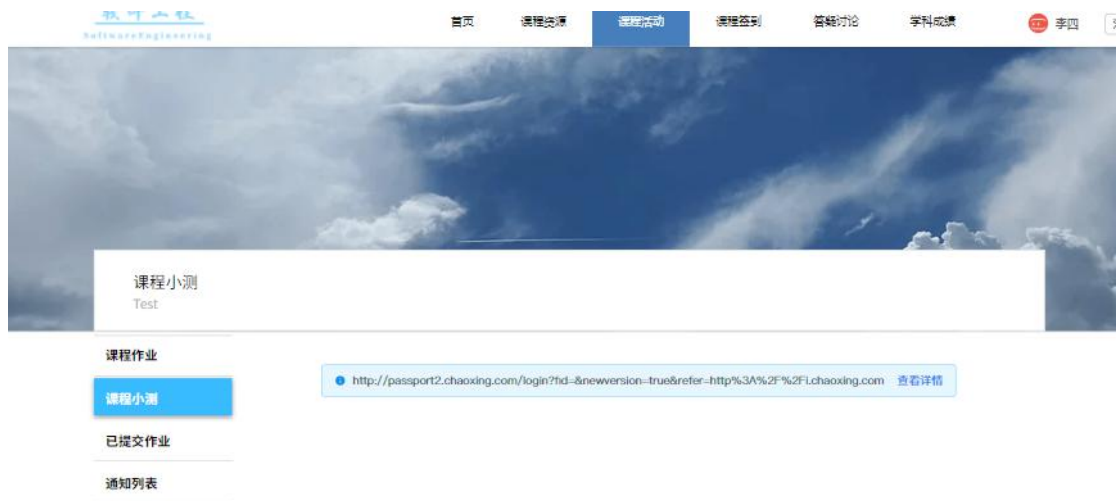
软件工程
SoftwareEngineering

首页 课程资源 课程活动 课程签到 答疑讨论 学科成绩 李四

课程小测
Test

课程作业
课程小测
已提交作业
通知列表

http://passport2.chaoxing.com/login?fid=&newversion=true&refer=http%3A%2F%2Fi.chaoxing.com 查看详情